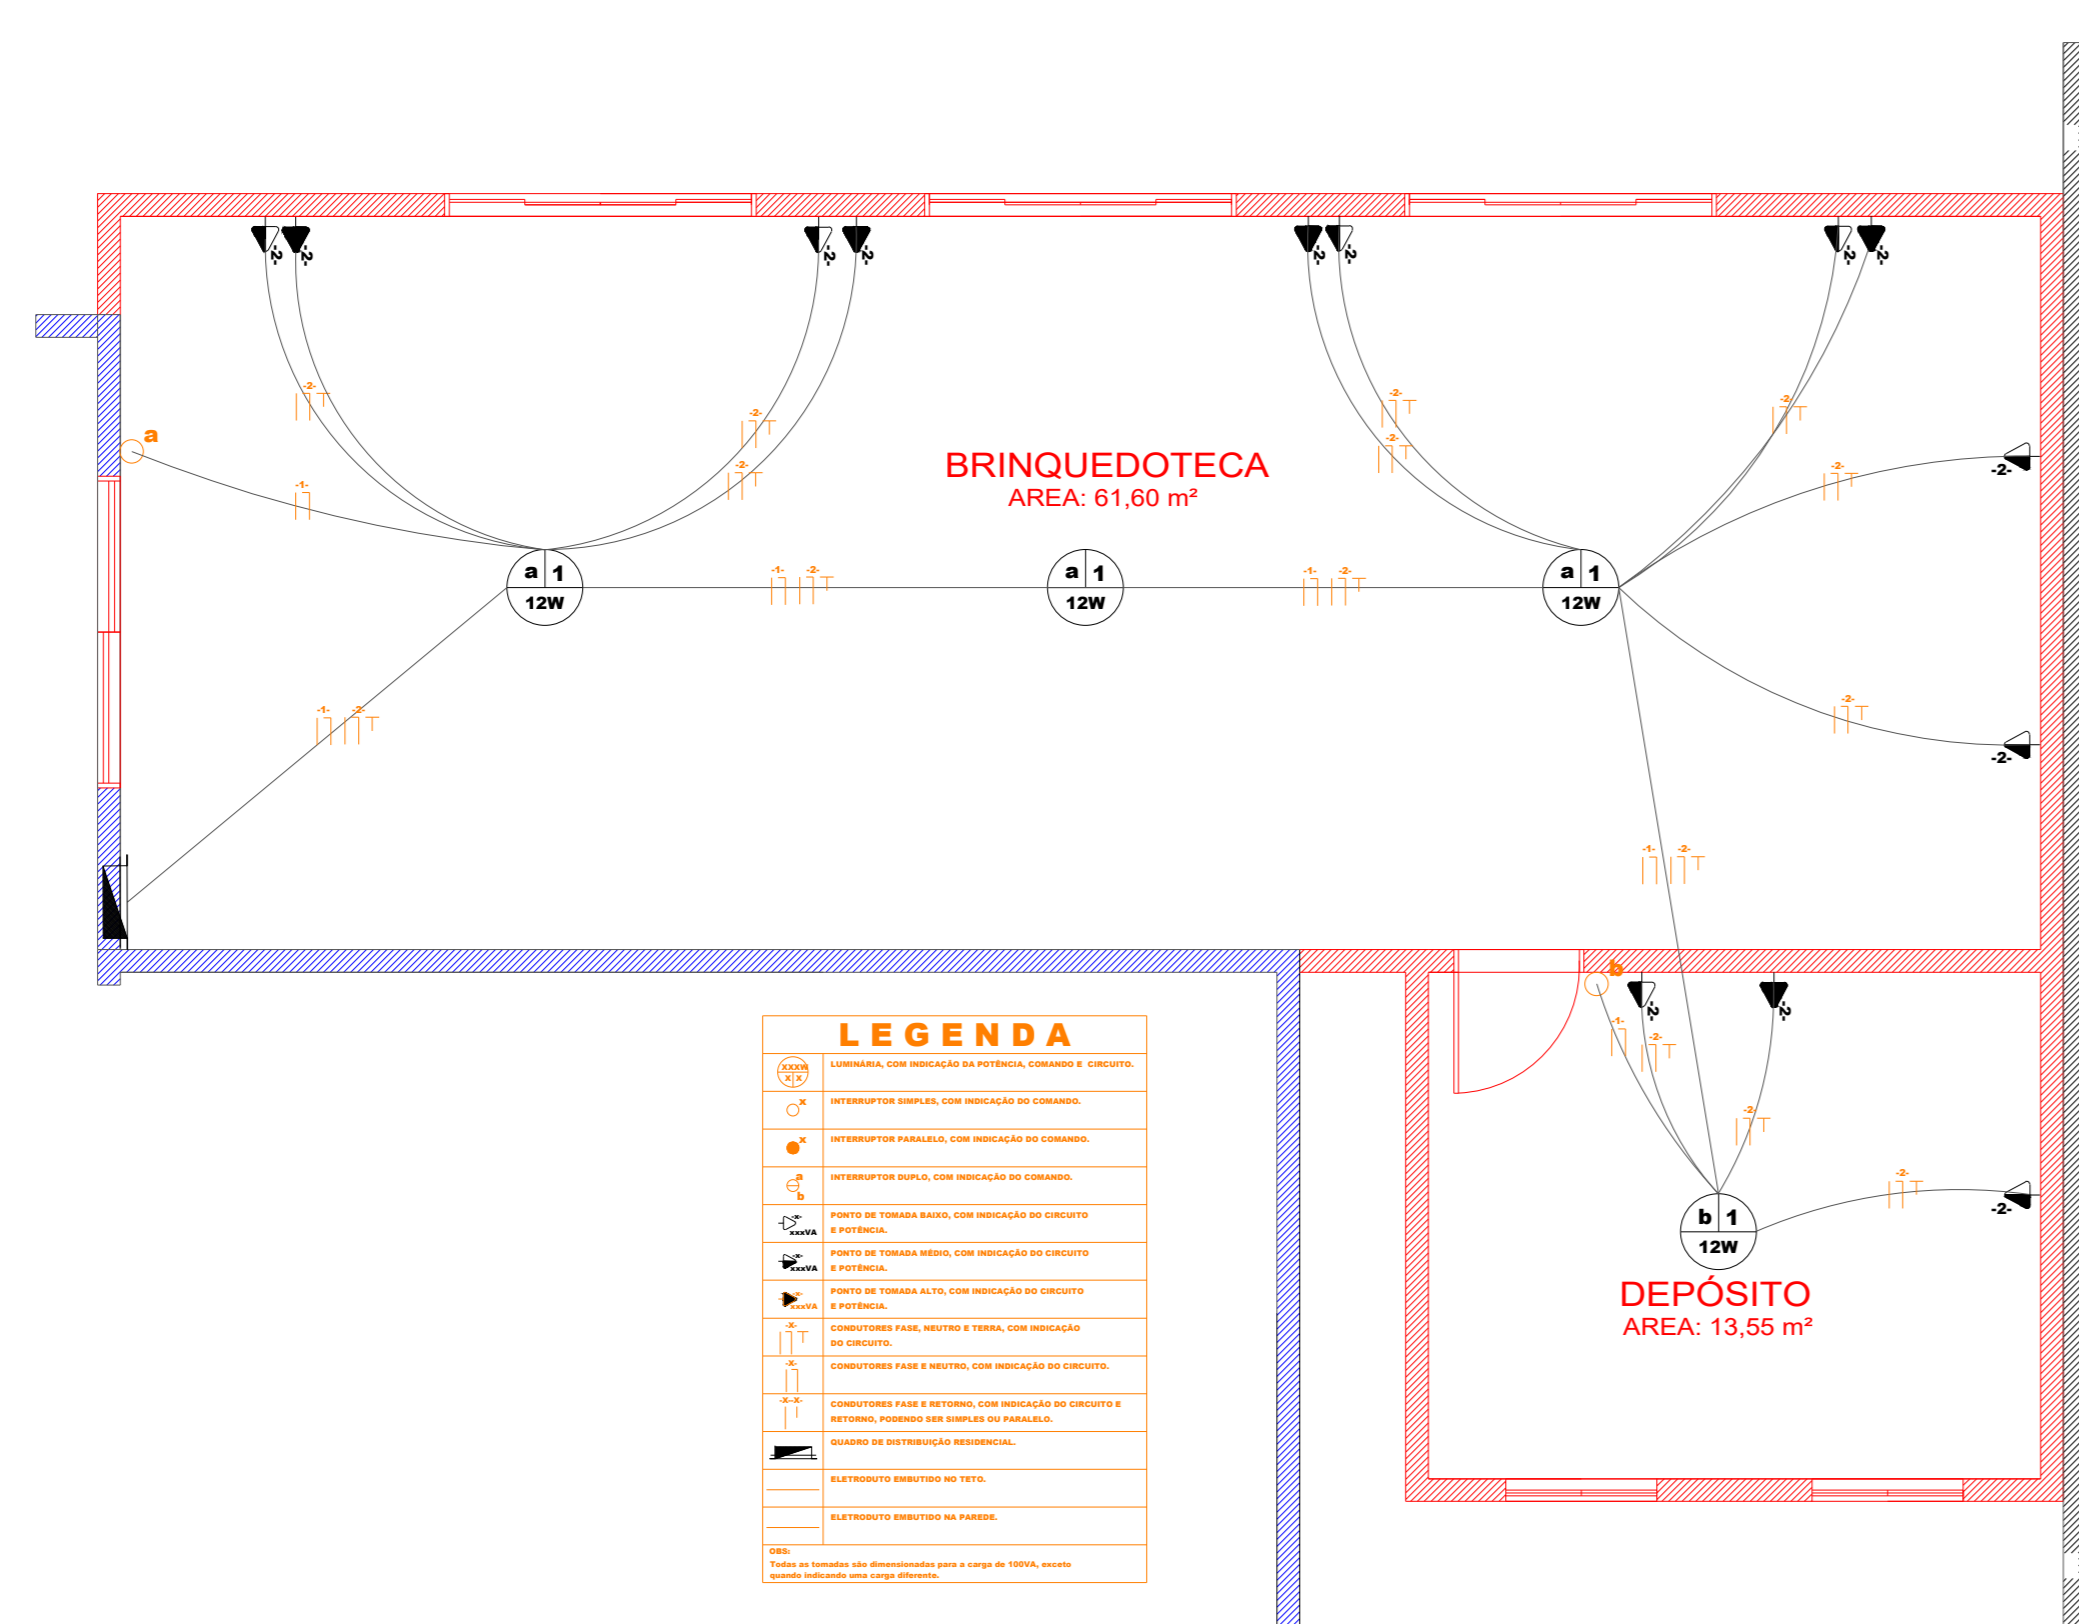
BRINQUEDOTECA
AREA: 61,60 m²

a 1
12W

a 1
12W

a 1
12W

a

-2- -2- -2- -2- -2- -2- -2- -2-

-1- -2- -1- -2- -1- -2- -1- -2-

-2-
-2-
-2-

b

b 1
12W

-2- -2- -2-

DEPÓSITO
AREA: 13,55 m²

LEGENDA

| Símbolo | Descrição |
|---|---|
| xxxW x x | LUMINÁRIA, COM INDICAÇÃO DA POTÊNCIA, COMANDO E CIRCUITO. |
| x | INTERRUPTOR SIMPLES, COM INDICAÇÃO DO COMANDO. |
| x | INTERRUPTOR PARALELO, COM INDICAÇÃO DO COMANDO. |
| a b | INTERRUPTOR DUPLO, COM INDICAÇÃO DO COMANDO. |
| -x- xxxVA | PONTO DE TOMADA BAIXO, COM INDICAÇÃO DO CIRCUITO E POTÊNCIA. |
| -x- xxxVA | PONTO DE TOMADA MÉDIO, COM INDICAÇÃO DO CIRCUITO E POTÊNCIA. |
| -x- xxxVA | PONTO DE TOMADA ALTO, COM INDICAÇÃO DO CIRCUITO E POTÊNCIA. |
| -x- | CONDUTORES FASE, NEUTRO E TERRA, COM INDICAÇÃO DO CIRCUITO. |
| -x- | CONDUTORES FASE E NEUTRO, COM INDICAÇÃO DO CIRCUITO. |
| -x- -x- | CONDUTORES FASE E RETORNO, COM INDICAÇÃO DO CIRCUITO E RETORNO, PODENDO SER SIMPLES OU PARALELO. |
| | QUADRO DE DISTRIBUIÇÃO RESIDENCIAL. |
| | ELETRODUTO EMBUTIDO NO TETO. |
| | ELETRODUTO EMBUTIDO NA PAREDE. |

OBS:
Todas as tomadas são dimensionadas para a carga de 100VA, exceto quando indicando uma carga diferente.